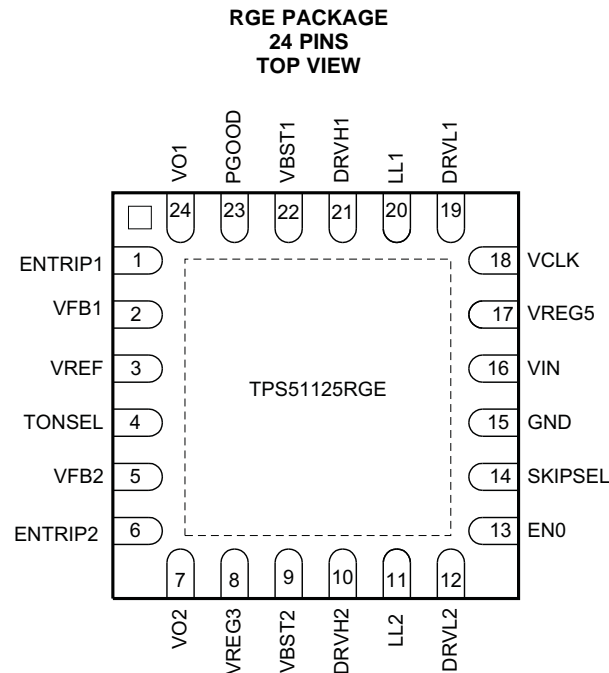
RGE PACKAGE
24 PINS
TOP VIEW

VO1 PGOOD VBST1 DRVH1 LL1 DRVL1

24 23 22 21 20 19

ENTRIP1 1
VFB1 2
VREF 3
TONSEL 4
VFB2 5
ENTRIP2 6

TPS51125RGE

18 VCLK
17 VREG5
16 VIN
15 GND
14 SKIPSEL
13 EN0

7 8 9 10 11 12

VO2 VREG3 VBST2 DRVH2 LL2 DRVL2